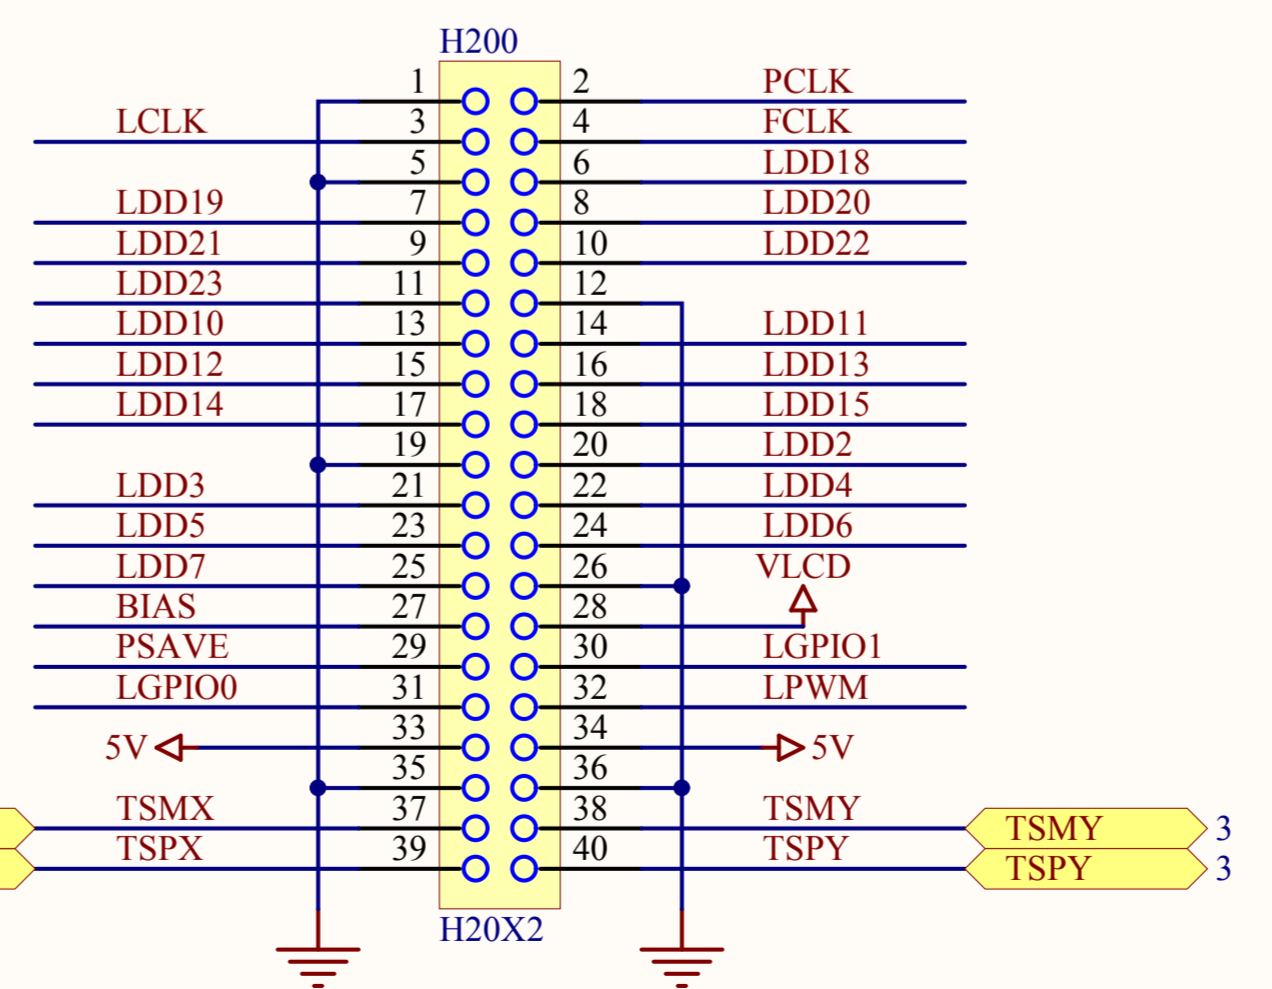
H200

1 2 PCLK
LCLK 3 4 FCLK
5 6 LDD18
LDD19 7 8 LDD20
LDD21 9 10 LDD22
LDD23 11 12
LDD10 13 14 LDD11
LDD12 15 16 LDD13
LDD14 17 18 LDD15
19 20 LDD2
LDD3 21 22 LDD4
LDD5 23 24 LDD6
LDD7 25 26 VLCD
BIAS 27 28
PSAVE 29 30 LGPIO1
LGPIO0 31 32 LPWM
5V 33 34 5V
35 36
TSMX 37 38 TSMY
TSPX 39 40 TSPY

TSMY 3
TSPY 3

H20X2